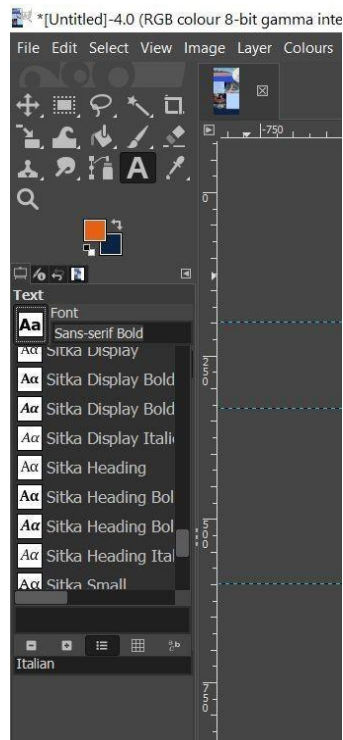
*[Untitled]-4.0 (RGB colour 8-bit gamma inte

File Edit Select View Image Layer Colours

Text

Font

Aa Sans-serif Bold

Aa Sitka Display

Aa Sitka Display Bold

Aa Sitka Display Bold

Aa Sitka Display Itali

Aa Sitka Heading

Aa Sitka Heading Bol

Aa Sitka Heading Bol

Aa Sitka Heading Ital

Aa Sitka Small

Italian

-750

0

250

500

750